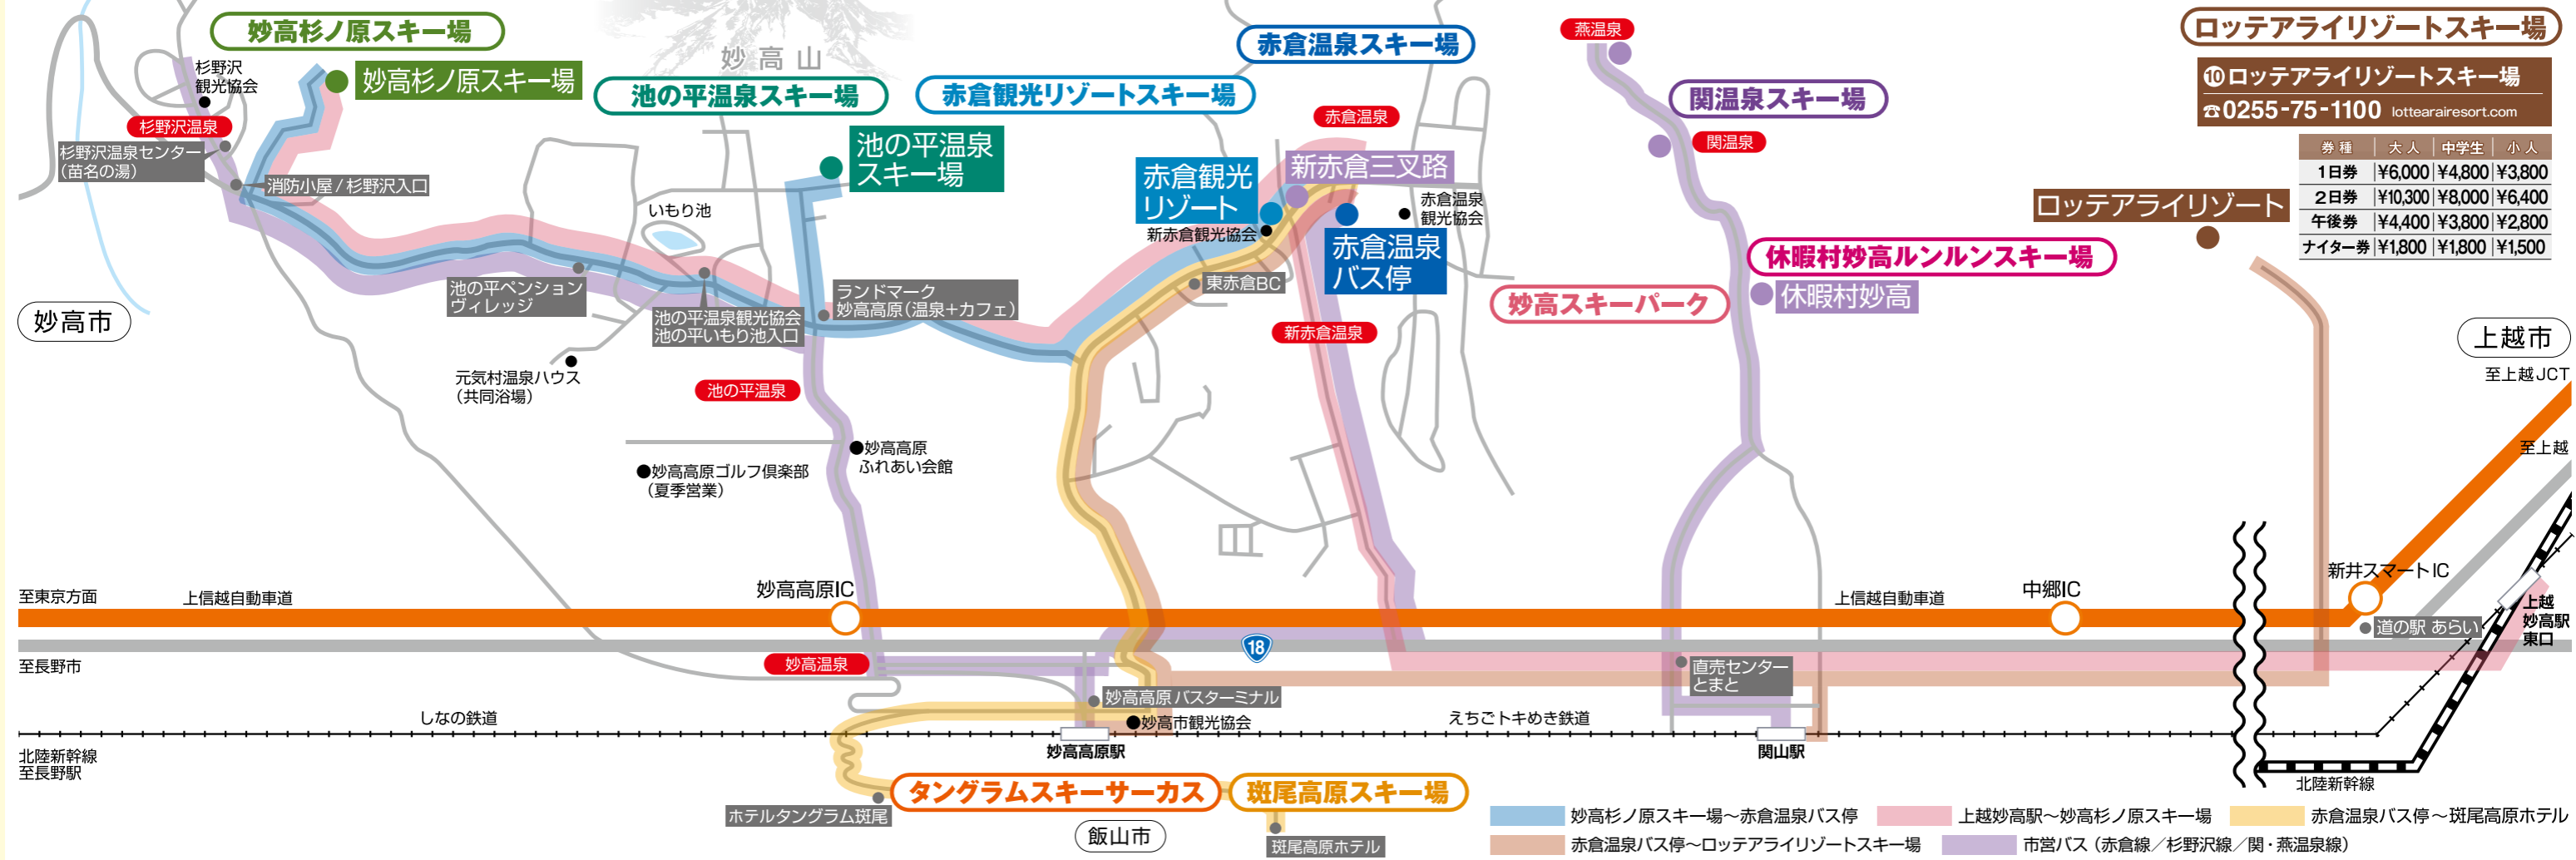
妙高杉ノ原スキー場
妙高山
赤倉温泉スキー場
燕温泉
ロッテアライリゾートスキー場
杉野沢観光協会
妙高杉ノ原スキー場
池の平温泉スキー場
赤倉観光リゾートスキー場
⑩ロッテアライリゾートスキー場
☎0255-75-1100 lottearairesort.com
関温泉スキー場
杉野沢温泉
赤倉温泉
関温泉
杉野沢温泉センター（苗名の湯）
消防小屋／杉野沢入口
池の平温泉スキー場
赤倉観光リゾート
新赤倉三叉路
赤倉温泉観光協会
新赤倉観光協会
赤倉温泉バス停
いもり池

| 券種 | 大人 | 中学生 | 小人 |
|---|---|---|---|
| 1日券 | ¥6,000 | ¥4,800 | ¥3,800 |
| 2日券 | ¥10,300 | ¥8,000 | ¥6,400 |
| 午後券 | ¥4,400 | ¥3,800 | ¥2,800 |
| ナイター券 | ¥1,800 | ¥1,800 | ¥1,500 |

ロッテアライリゾート
休暇村妙高ルンルンスキー場
休暇村妙高
東赤倉BC
妙高スキーパーク
池の平ペンションヴィレッジ
ランドマーク妙高高原（温泉+カフェ）
池の平温泉観光協会
池の平いもり池入口
新赤倉温泉
妙高市
上越市
至上越JCT
元気村温泉ハウス（共同浴場）
池の平温泉
至上越
妙高高原ふれあい会館
妙高高原ゴルフ倶楽部（夏季営業）
新井スマートIC
至東京方面
上信越自動車道
妙高高原IC
上信越自動車道
中郷IC
18
道の駅 あらい
上越妙高駅東口
至長野市
妙高温泉
直売センターとまと
妙高高原バスターミナル
しなの鉄道
妙高市観光協会
えちごトキめき鉄道
北陸新幹線至長野駅
妙高高原駅
関山駅
北陸新幹線
タングラムスキーサーカス
斑尾高原スキー場
ホテルタングラム斑尾
飯山市
斑尾高原ホテル
妙高杉ノ原スキー場～赤倉温泉バス停
上越妙高駅～妙高杉ノ原スキー場
赤倉温泉バス停～斑尾高原ホテル
赤倉温泉バス停～ロッテアライリゾートスキー場
市営バス（赤倉線／杉野沢線／関・燕温泉線）